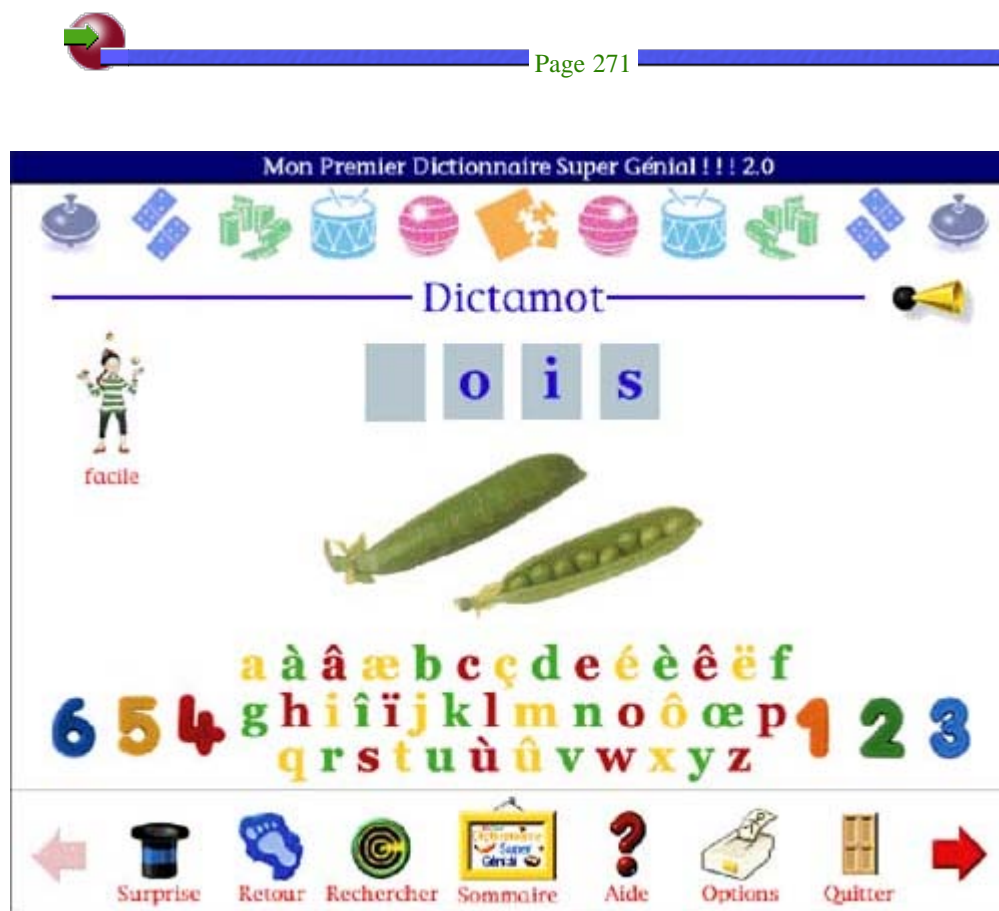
Page 271

Mon Premier Dictionnaire Super Génial ! ! ! 2.0

Dictamot

o i s

facile

a à â æ b c ç d e é è ê ë f
6 5 4 g h i î ï j k l m n o ô œ p 1 2 3
q r s t u ù û v w x y z

Mon Premier Dictionnaire Super Génial

Surprise Retour Rechercher Sommaire Aide Options Quitter